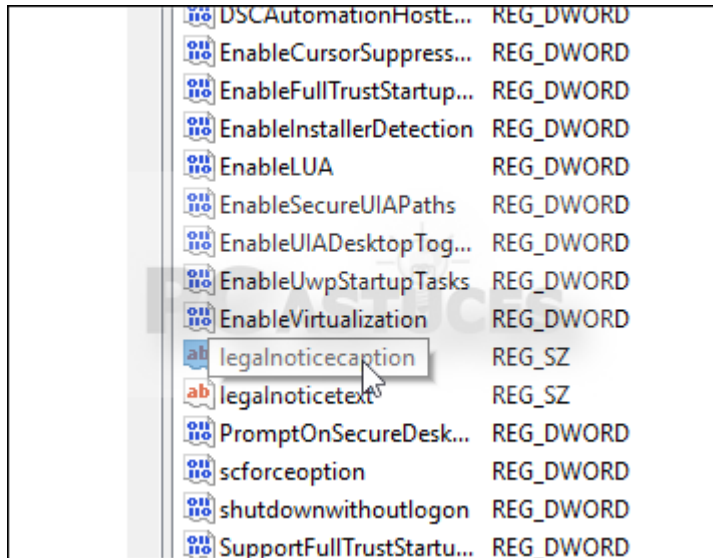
| | |
|---|---|
| DSCAutomationHostE... | REG_DWORD |
| EnableCursorSuppress... | REG_DWORD |
| EnableFullTrustStartup... | REG_DWORD |
| EnableInstallerDetection | REG_DWORD |
| EnableLUA | REG_DWORD |
| EnableSecureUIAPaths | REG_DWORD |
| EnableUIADesktopTog... | REG_DWORD |
| EnableUwpStartupTasks | REG_DWORD |
| EnableVirtualization | REG_DWORD |
| legalnoticecaption | REG_SZ |
| legalnoticetext | REG_SZ |
| PromptOnSecureDesk... | REG_DWORD |
| scforceoption | REG_DWORD |
| shutdownwithoutlogon | REG_DWORD |
| SupportFullTrustStartu... | REG_DWORD |

PC ASTUCES